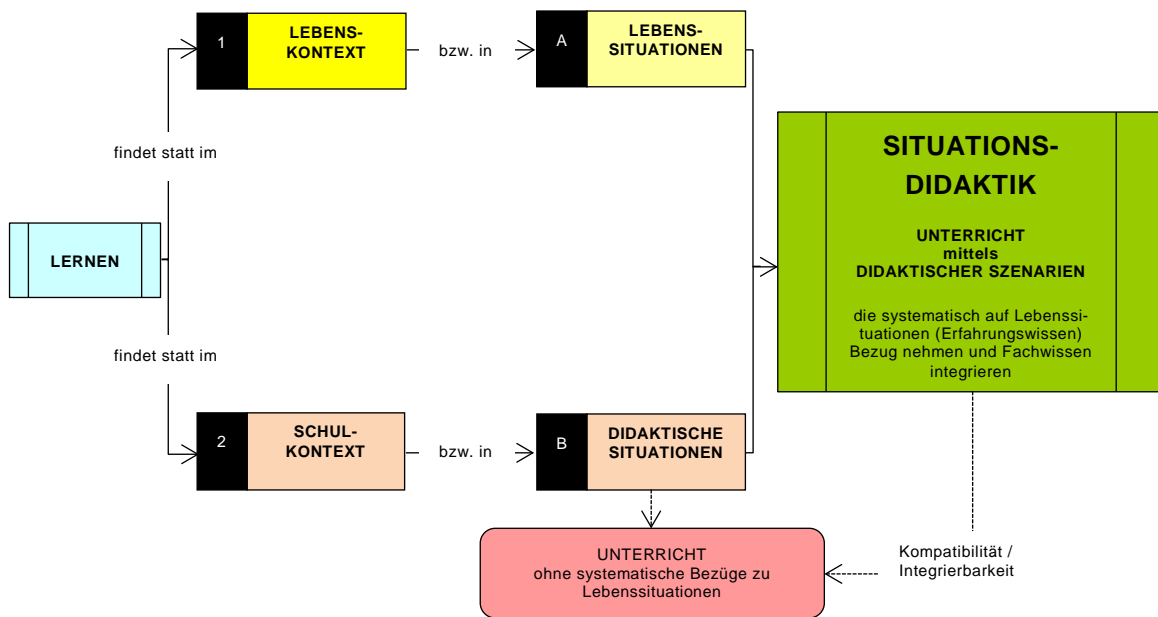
LERNEN

findet statt im

1 LEBENSKONTEXT

bzw. in

A LEBENSSITUATIONEN

findet statt im

2 SCHULKONTEXT

bzw. in

B DIDAKTISCHE SITUATIONEN

SITUATIONSDIDAKTIK

UNTERRICHT
mittels
DIDAKTISCHER SZENARIEN

die systematisch auf Lebenssituationen (Erfahrungswissen) Bezug nehmen und Fachwissen integrieren

UNTERRICHT
ohne systematische Bezüge zu Lebenssituationen

Kompatibilität / Integrierbarkeit